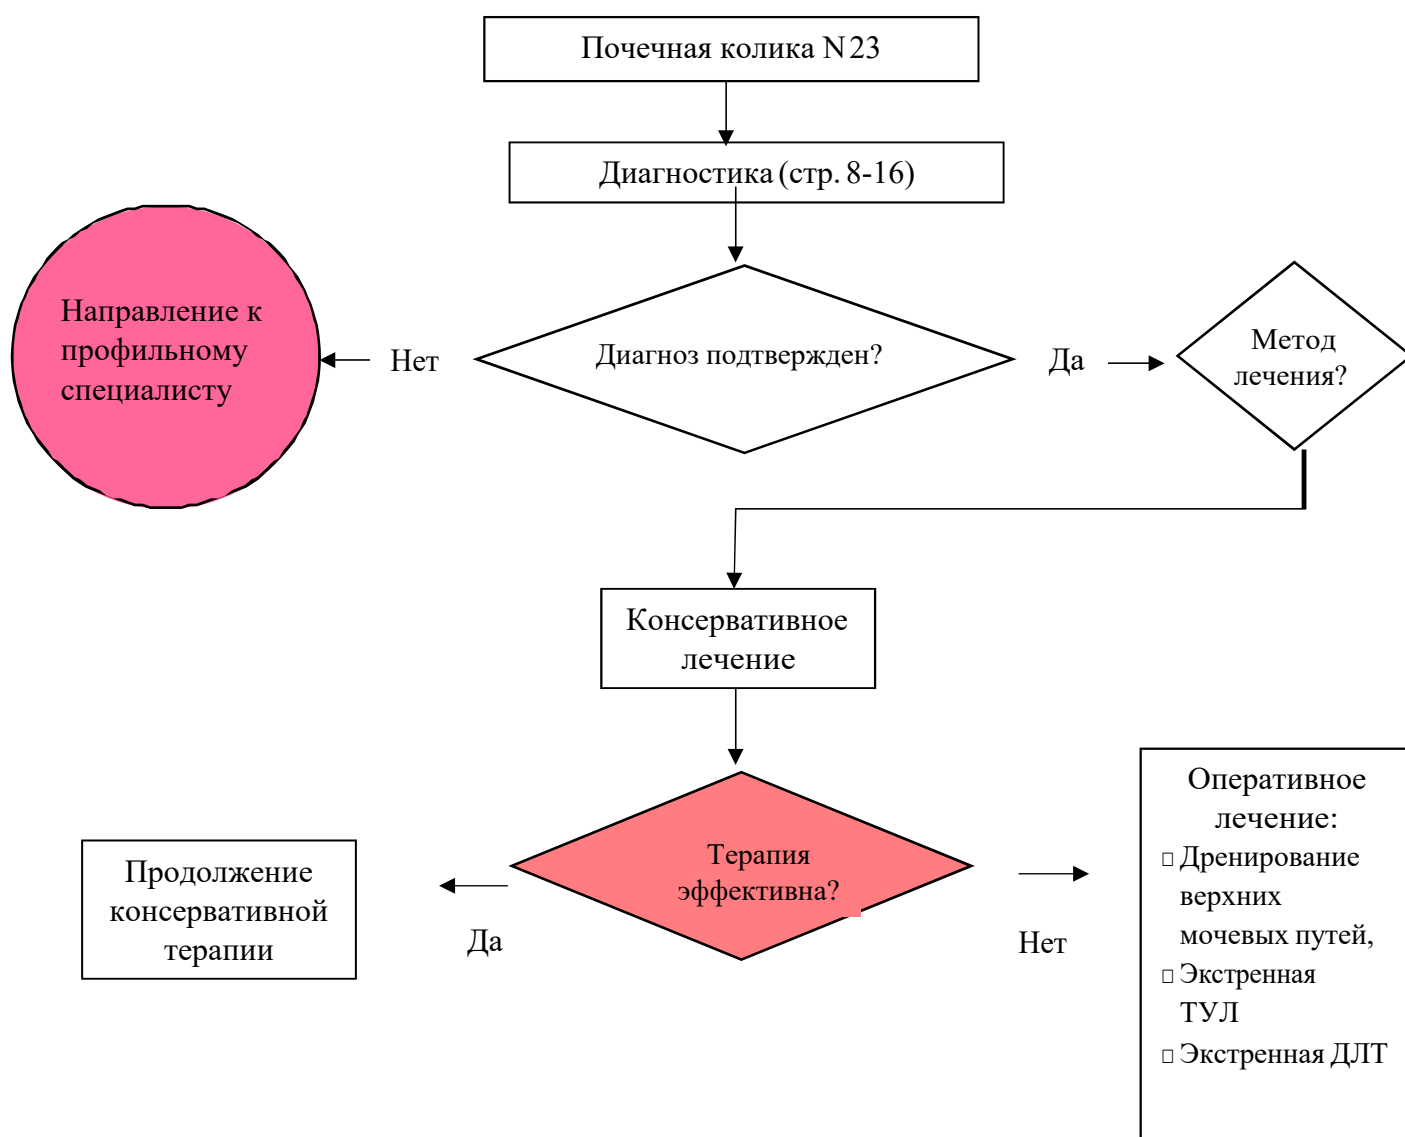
Почечная колика N23

Диагностика (стр. 8-16)

Направление к профильному специалисту

Нет

Диагноз подтвержден?

Да

Метод лечения?

Консервативное лечение

Продолжение консервативной терапии

Да

Терапия эффективна?

Нет

Оперативное лечение:
□ Дренирование верхних мочевых путей,
□ Экстренная ТУЛ
□ Экстренная ДЛТ